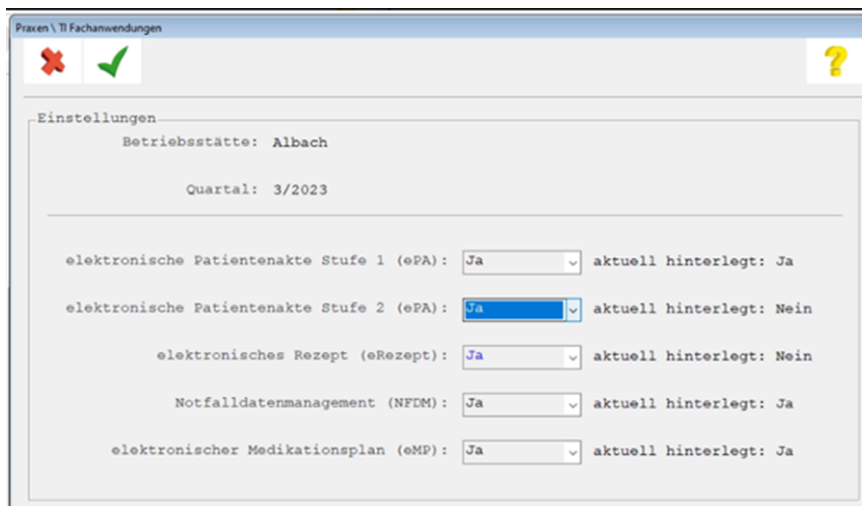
Praxen \ TI Fachanwendungen

Einstellungen

Betriebsstätte: Albach

Quartal: 3/2023

elektronische Patientenakte Stufe 1 (ePA): Ja aktuell hinterlegt: Ja

elektronische Patientenakte Stufe 2 (ePA): Ja aktuell hinterlegt: Nein

elektronisches Rezept (eRezept): Ja aktuell hinterlegt: Nein

Notfalldatenmanagement (NFDM): Ja aktuell hinterlegt: Ja

elektronischer Medikationsplan (eMP): Ja aktuell hinterlegt: Ja